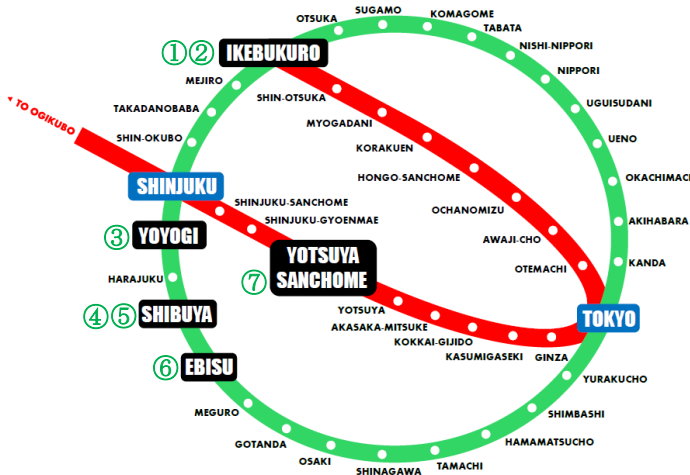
OTSUKA
SUGAMO
KOMAGOME
TABATA
NISHI-NIPPORI
NIPPORI
UGUISUDANI
UENO
OKACHIMACHI
AKIHABARA
KANDA
①② IKEBUKURO
MEJIRO
TAKADANOBABA
SHIN-OKUBO
◄ TO OGIKUBO
SHIN-OTSUKA
MYOGADANI
KORAKUEN
HONGO-SANCHOME
OCHANOMIZU
AWAJI-CHO
OTEMACHI
SHINJUKU
SHINJUKU-SANCHOME
SHINJUKU-GYOENMAE
③ YOYOGI
HARAJUKU
⑦ YOTSUYA SANCHOME
④⑤ SHIBUYA
YOTSUYA
AKASAKA-MITSUKE
KOKKAI-GIJIDO
KASUMIGASEKI
GINZA
TOKYO
⑥ EBISU
YURAKUCHO
SHIMBASHI
HAMAMATSUCHO
MEGURO
GOTANDA
OSAKI
SHINAGAWA
TAMACHI